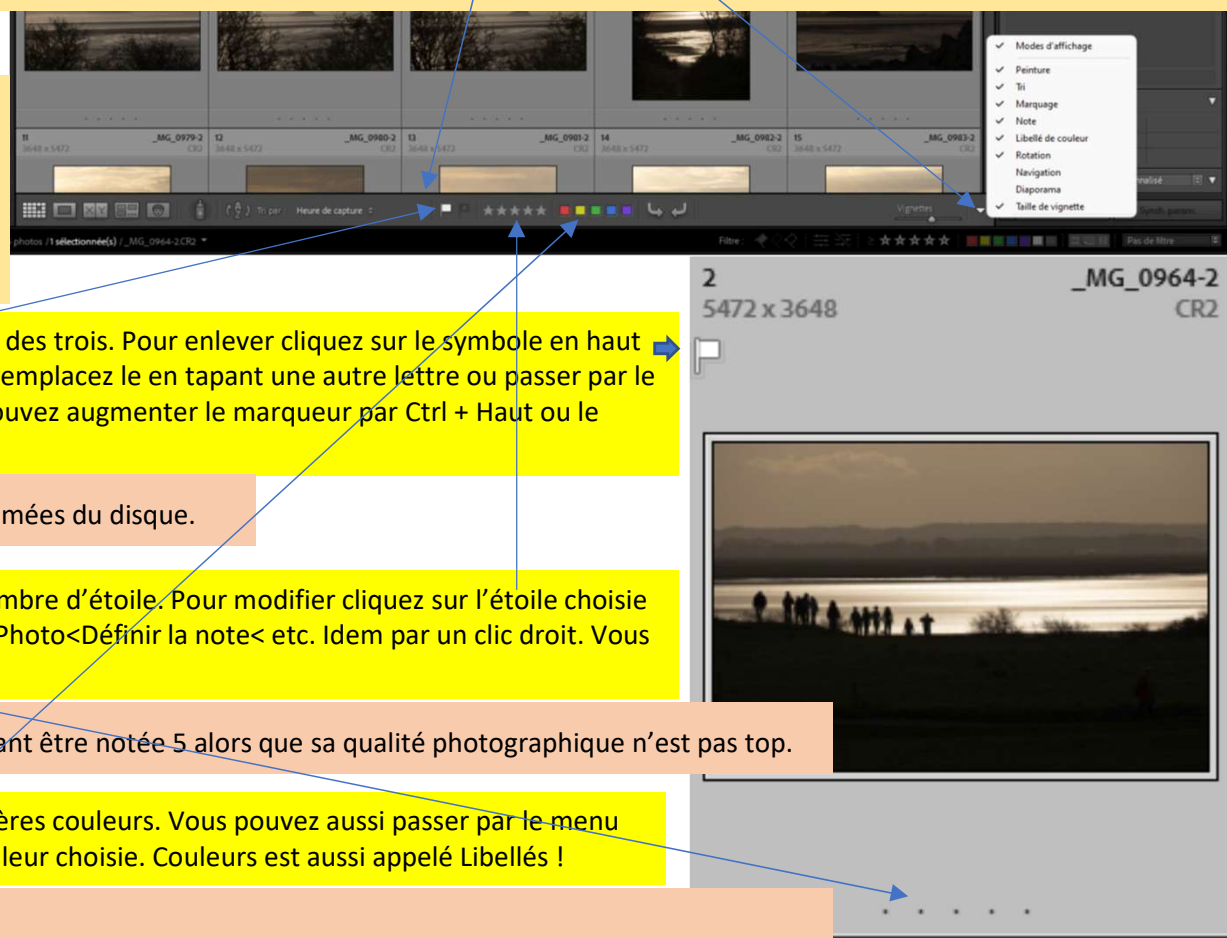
11 _MG_0979-2 3648 x 5472 CR2
12 _MG_0980-2 3648 x 5472 CR2
13 _MG_0981-2 3648 x 5472 CR2
14 _MG_0982-2 3648 x 5472 CR2
15 _MG_0983-2 3648 x 5472 CR2

Modes d'affichage
Peinture
Tri
Marquage
Note
Libellé de couleur
Rotation
Navigation
Diaporama
Taille de vignette

Tri par : Heure de capture
Vignettes
nnalisé
Synch. param.
photos /1 sélectionnée(s) / _MG_0964-2.CR2
Filtre :
Pas de filtre

2
5472 x 3648
_MG_0964-2
CR2

des trois. Pour enlever cliquez sur le symbole en haut emplacez le en tapant une autre lettre ou passer par le ouvez augmenter le marqueur par Ctrl + Haut ou le

mées du disque.

mbre d'étoile. Pour modifier cliquez sur l'étoile choisie Photo<Définir la note< etc. Idem par un clic droit. Vous

ant être notée 5 alors que sa qualité photographique n'est pas top.

ères couleurs. Vous pouvez aussi passer par le menu leur choisie. Couleurs est aussi appelé Libellés !